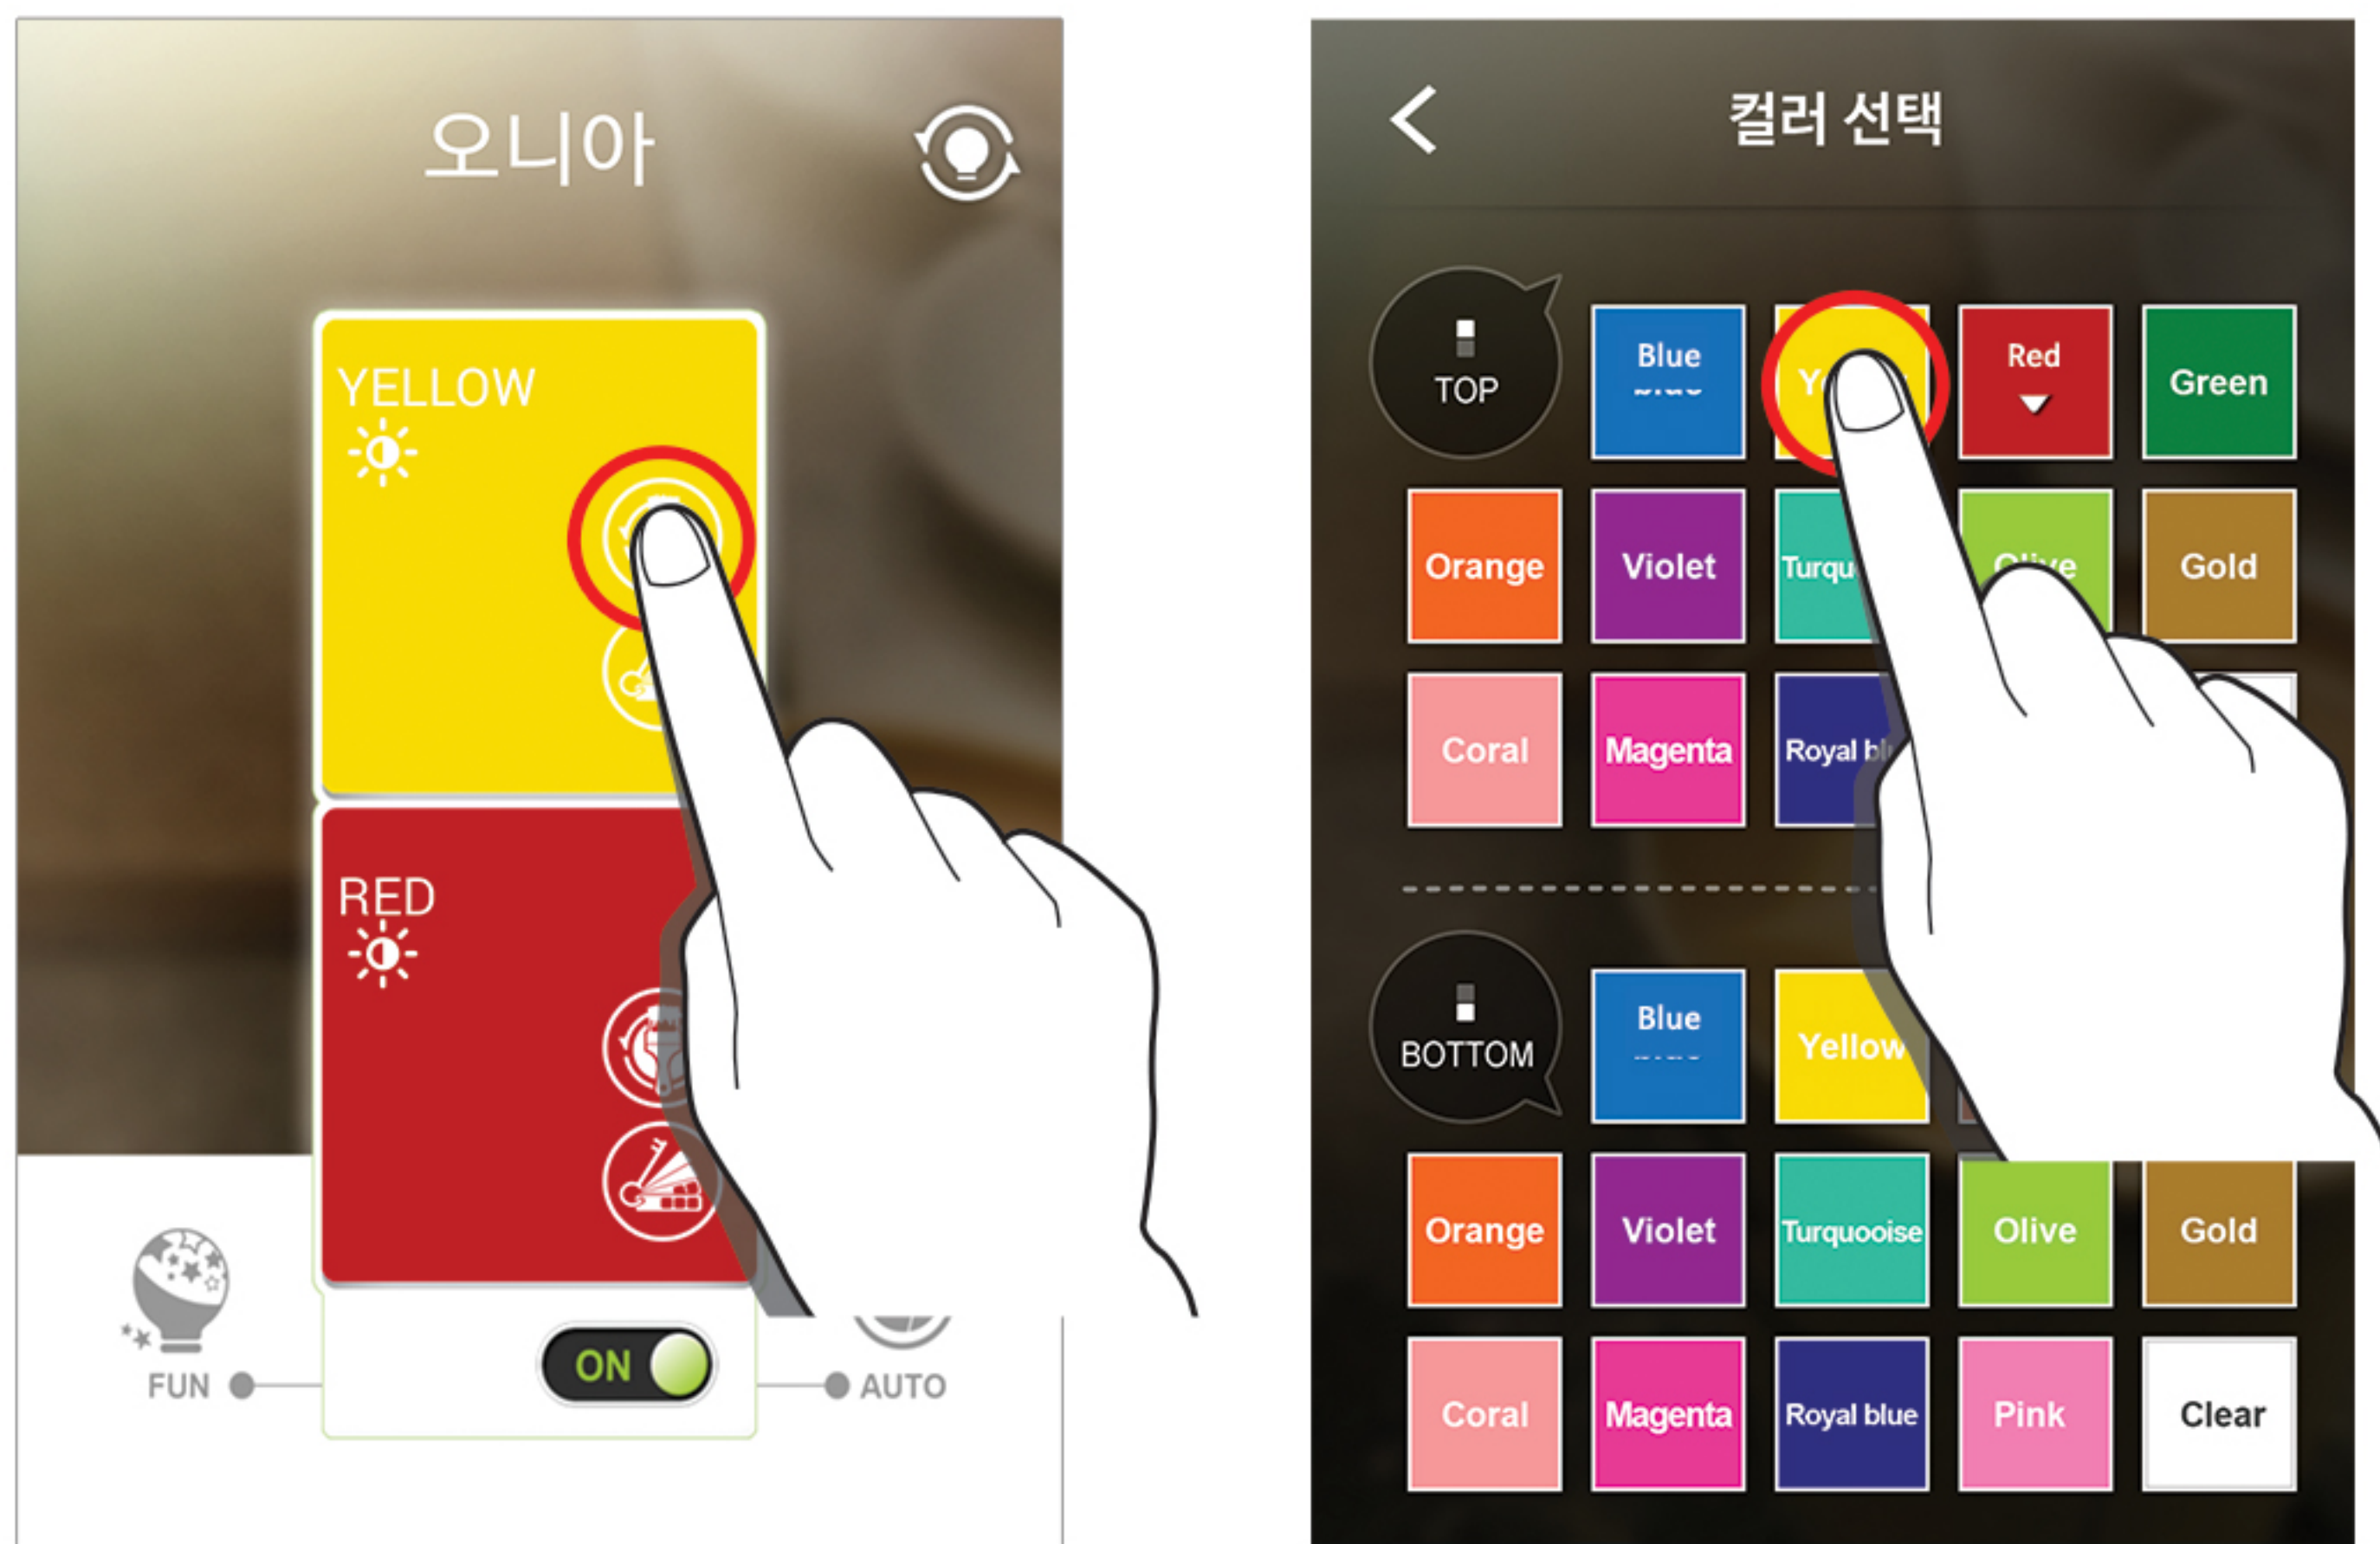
오니아

YELLOW

RED

FUN

ON

AUTO

컬러 선택

TOP

Blue

Y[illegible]

Red

Green

Orange

Violet

Turqu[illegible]

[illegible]

Gold

Coral

Magenta

Royal bl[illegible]

BOTTOM

Blue

Yellow

Orange

Violet

Turquooise

Olive

Gold

Coral

Magenta

Royal blue

Pink

Clear